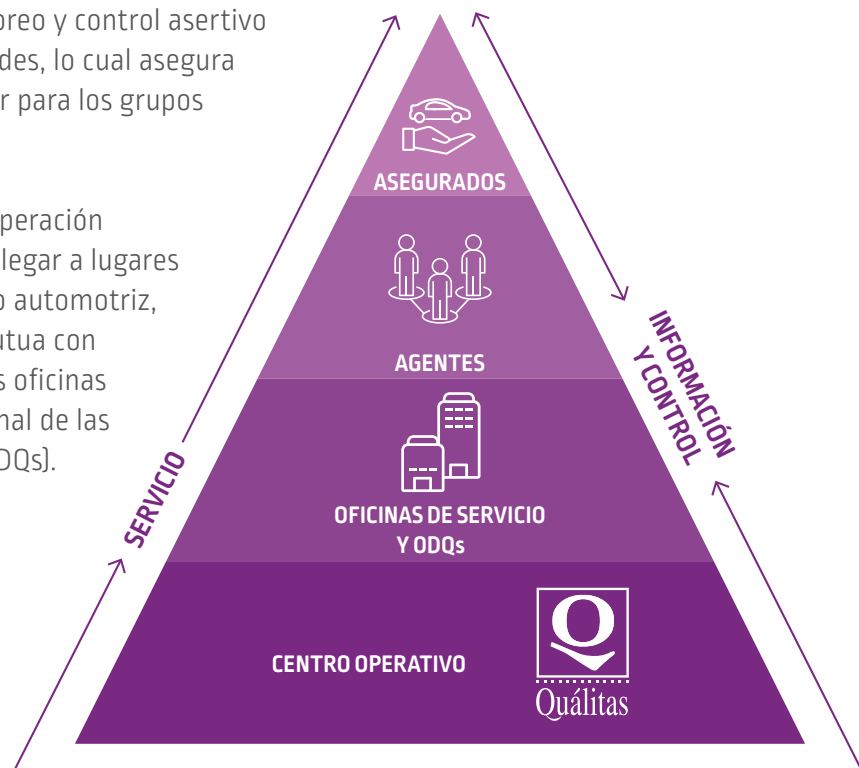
oreo y control asertivo
des, lo cual asegura
r para los grupos

peración
legar a lugares
o automotriz,
utua con
s oficinas
nal de las
DQs).

ASEGURADOS

AGENTES

OFICINAS DE SERVICIO Y ODQs

CENTRO OPERATIVO

Quálitas

SERVICIO

INFORMACIÓN Y CONTROL